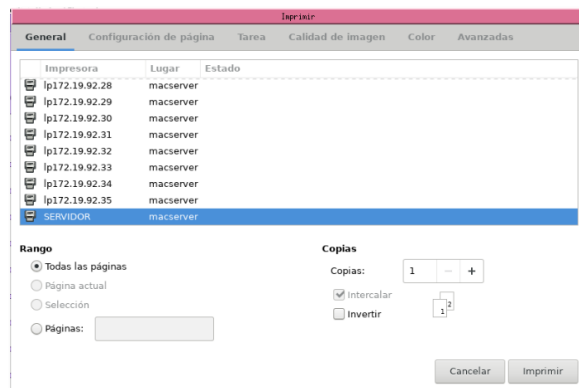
Imprimir

General | Configuración de página | Tarea | Calidad de imagen | Color | Avanzadas

| Impresora | Lugar | Estado |
|---|---|---|
| lp172.19.92.28 | macserver | |
| lp172.19.92.29 | macserver | |
| lp172.19.92.30 | macserver | |
| lp172.19.92.31 | macserver | |
| lp172.19.92.32 | macserver | |
| lp172.19.92.33 | macserver | |
| lp172.19.92.34 | macserver | |
| lp172.19.92.35 | macserver | |
| SERVIDOR | macserver | |

Rango
Todas las páginas
Página actual
Selección
Páginas:

Copias
Copias: 1 − +
Intercalar
Invertir
1 2

Cancelar
Imprimir